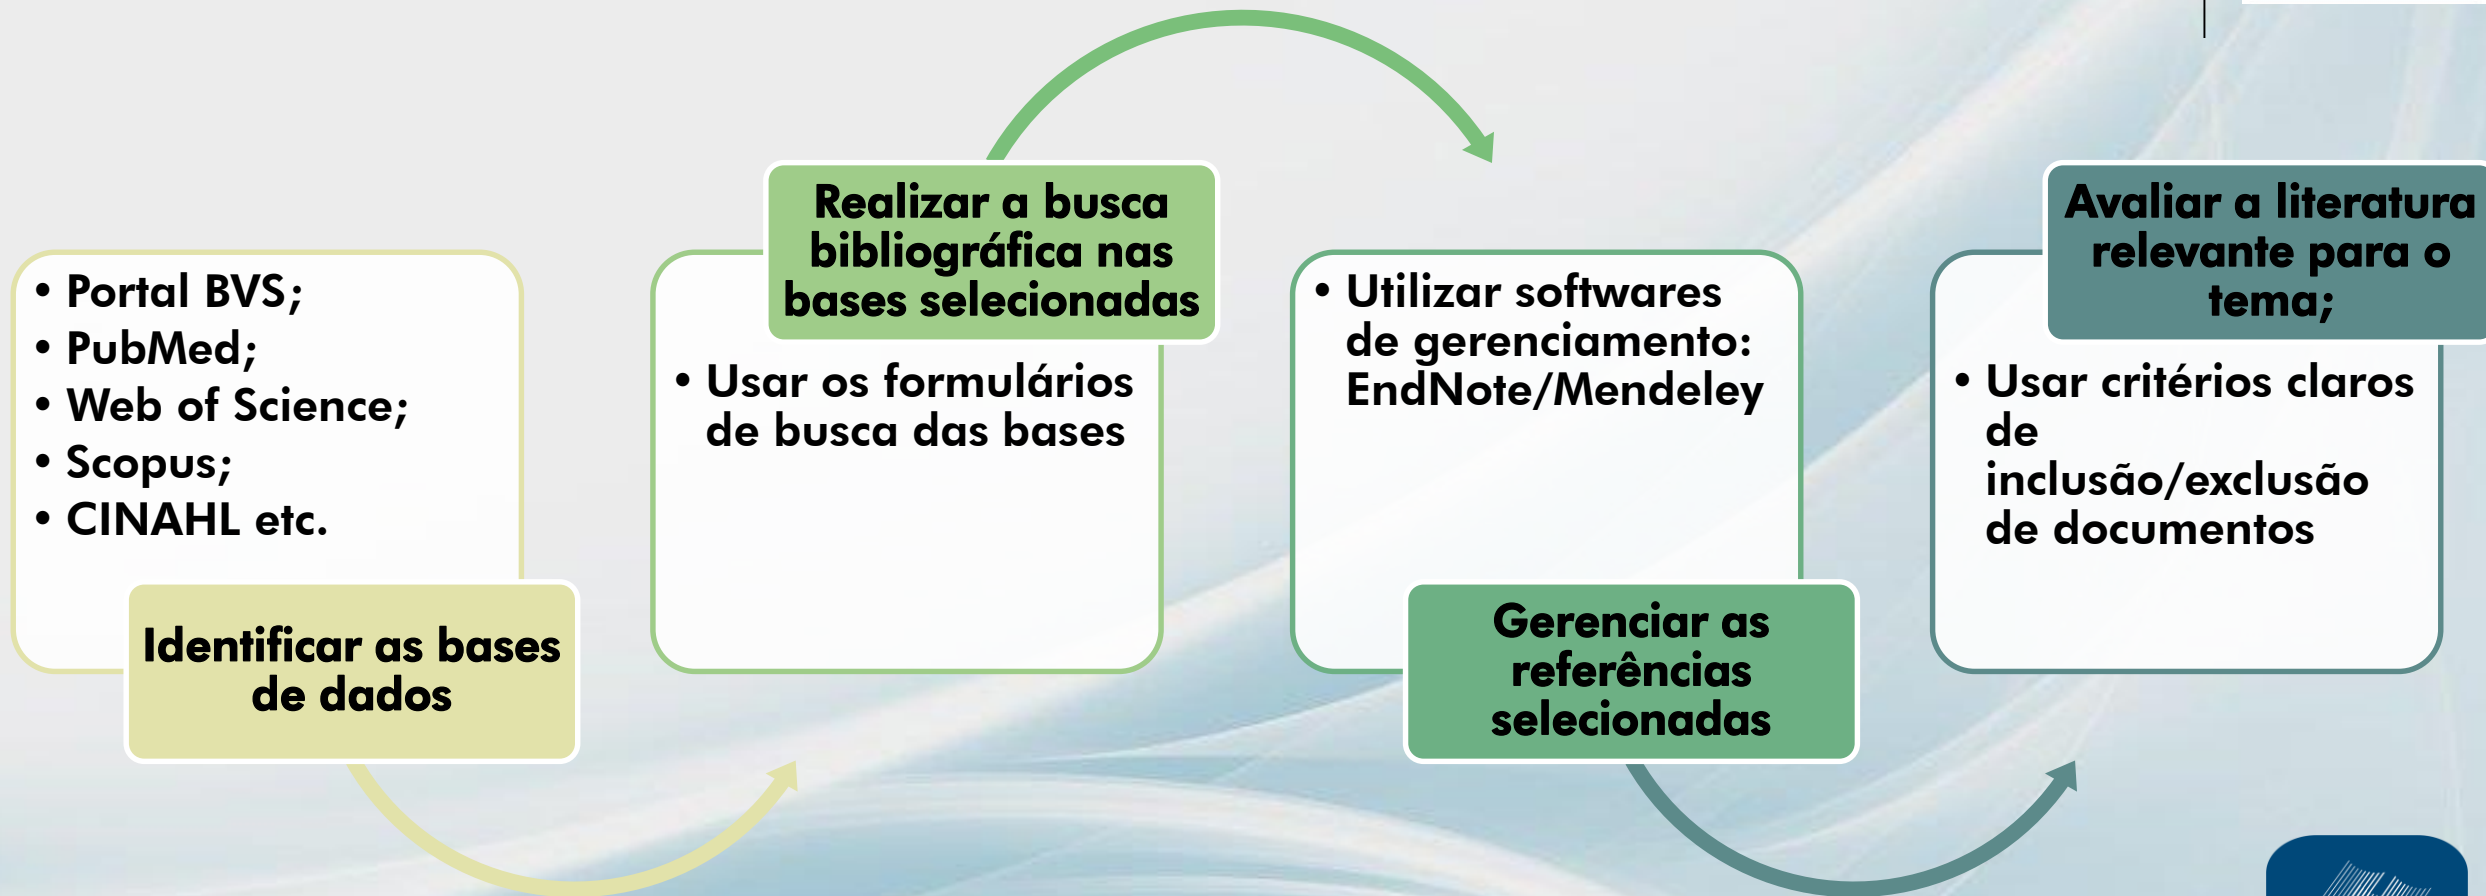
• Portal BVS;
• PubMed;
• Web of Science;
• Scopus;
• CINAHL etc.

Identificar as bases de dados

Realizar a busca bibliográfica nas bases selecionadas

• Usar os formulários de busca das bases

• Utilizar softwares de gerenciamento: EndNote/Mendeley

Gerenciar as referências selecionadas

Avaliar a literatura relevante para o tema;

• Usar critérios claros de inclusão/exclusão de documentos